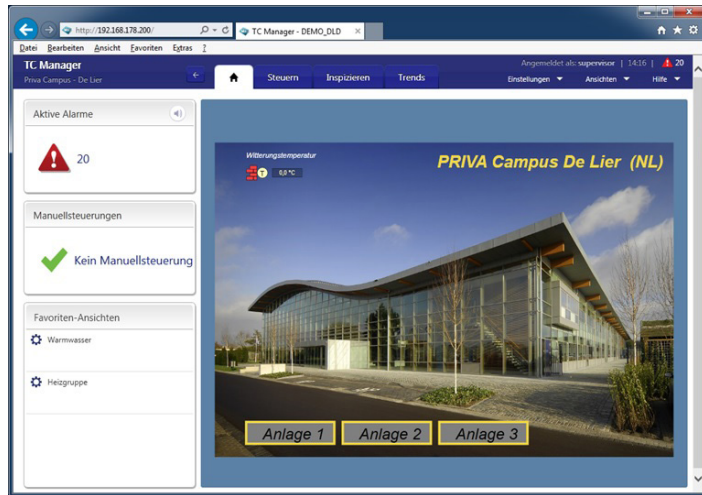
http://192.168.178.200/
TC Manager - DEMO_DLD
Datei Bearbeiten Ansicht Favoriten Extras ?
TC Manager
Priva Campus - De Lier
Steuern Inspizieren Trends
Angemeldet als: supervisor | 14:16 | 20
Einstellungen Ansichten Hilfe
Aktive Alarme
20
Manuellsteuerungen
Kein Manuellsteuerung
Favoriten-Ansichten
Warmwasser
Heizgruppe
Witterungstemperatur
0,0 °C
PRIVA Campus De Lier (NL)
Anlage 1
Anlage 2
Anlage 3